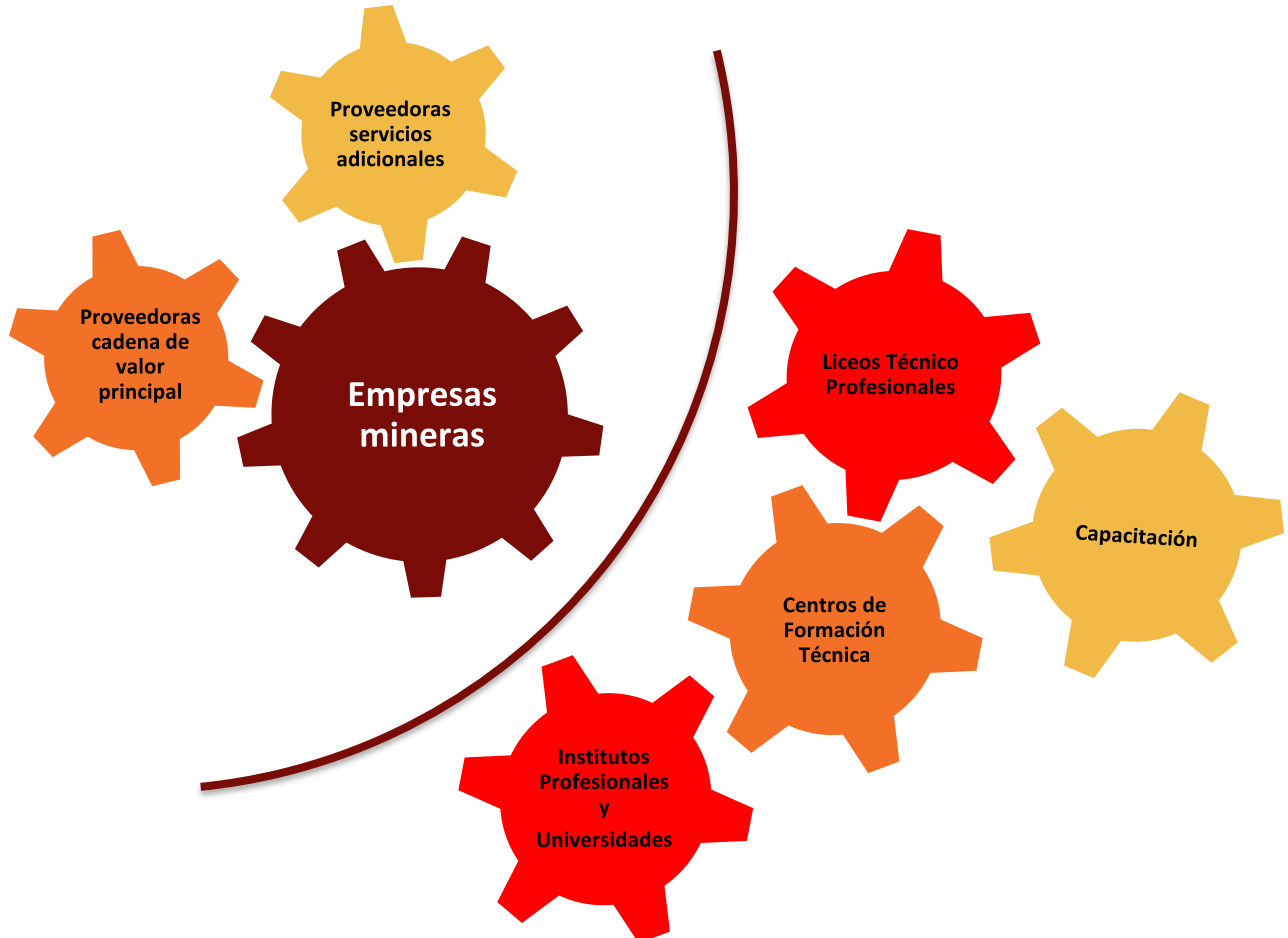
Proveedoras servicios adicionales

Proveedoras cadena de valor principal

Empresas mineras

Liceos Técnico Profesionales

Capacitación

Centros de Formación Técnica

Institutos Profesionales y Universidades